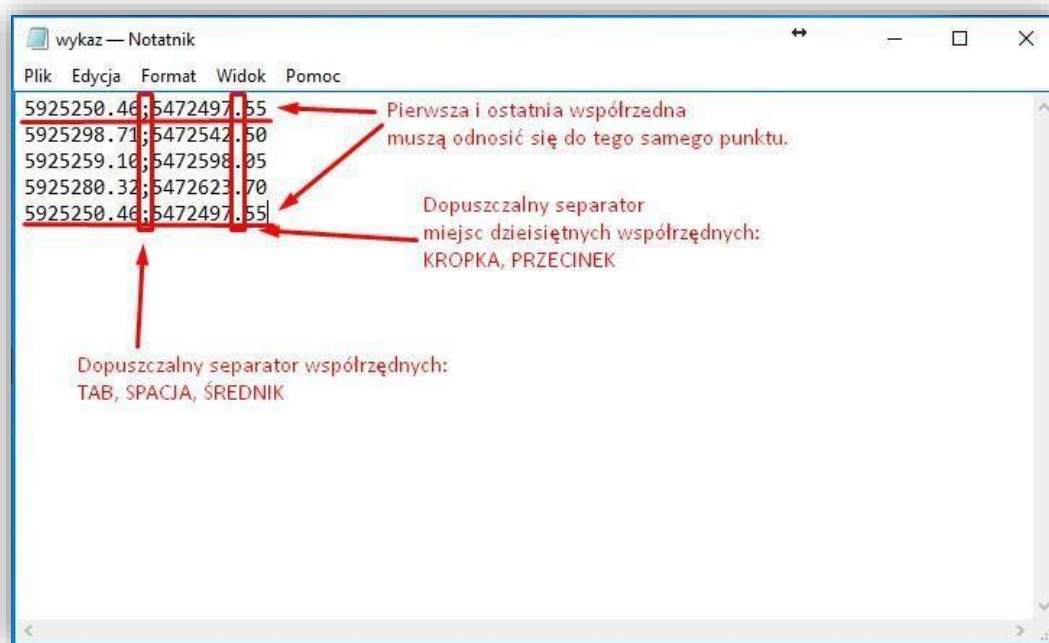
wykaz — Notatnik

Plik Edycja Format Widok Pomoc

5925250.46;5472497.55
5925298.71;5472542.50
5925259.10;5472598.05
5925280.32;5472623.70
5925250.46;5472497.55

Pierwsza i ostatnia współrzedna muszą odnosić się do tego samego punktu.

Dopuszczalny separator miejsc dzieisiętnych współrzędnych: KROPKA, PRZECINEK

Dopuszczalny separator współrzędnych: TAB, SPACJA, ŚREDNIK